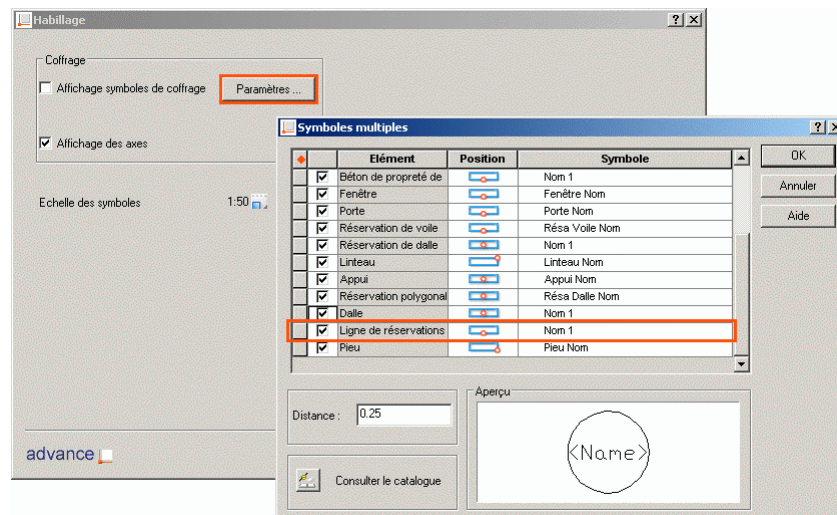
Habillage

Coffrage

Affichage symboles de coffrage

Paramètres ...

Affichage des axes

Echelle des symboles 1:50

advance

Symboles multiples

| | | Elément | Position | Symbole |
|---|---|---|---|---|
| | ☑ | Béton de propreté de | | Nom 1 |
| | ☑ | Fenêtre | | Fenêtre Nom |
| | ☑ | Porte | | Porte Nom |
| | ☑ | Réservation de voile | | Résa Voile Nom |
| | ☑ | Réservation de dalle | | Nom 1 |
| | ☑ | Linteau | | Linteau Nom |
| | ☑ | Appui | | Appui Nom |
| | ☑ | Réservation polygonal | | Résa Dalle Nom |
| | ☑ | Dalle | | Nom 1 |
| | ☑ | Ligne de réservations | | Nom 1 |
| | ☑ | Pieu | | Pieu Nom |

OK

Annuler

Aide

Distance : 0.25

Aperçu

<Name>

Consulter le catalogue